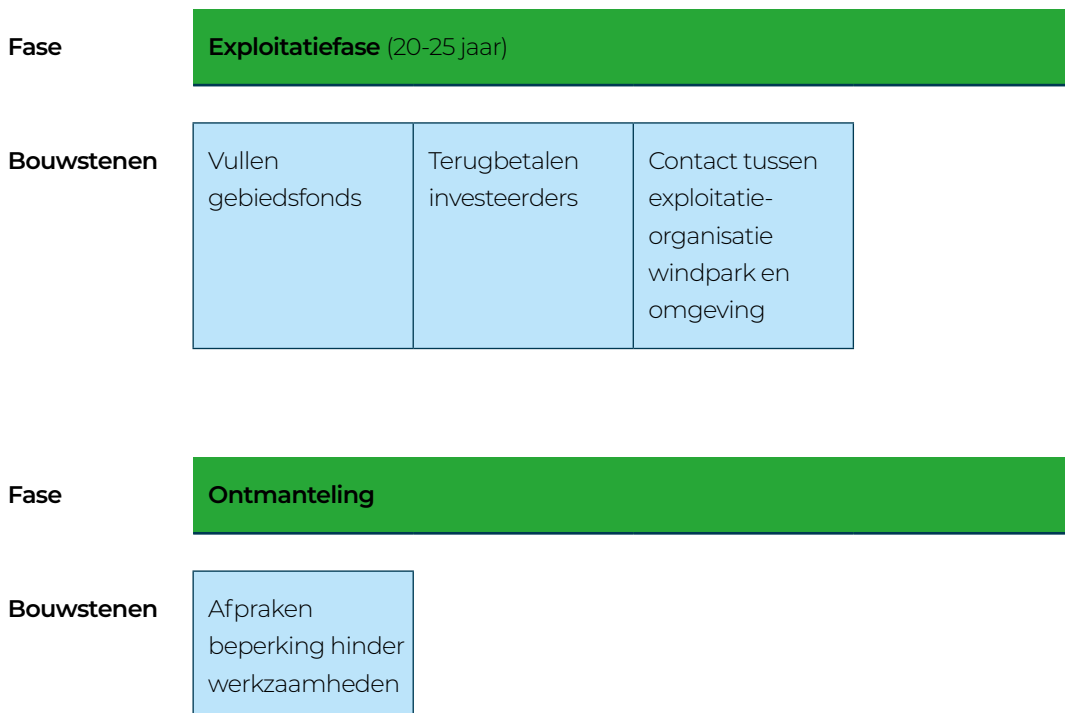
Fase

Exploitatiefase (20-25 jaar)

Bouwstenen

Vullen gebiedsfonds

Terugbetalen investeerders

Contact tussen exploitatie-organisatie windpark en omgeving

Fase

Ontmanteling

Bouwstenen

Afpraken beperking hinder werkzaamheden